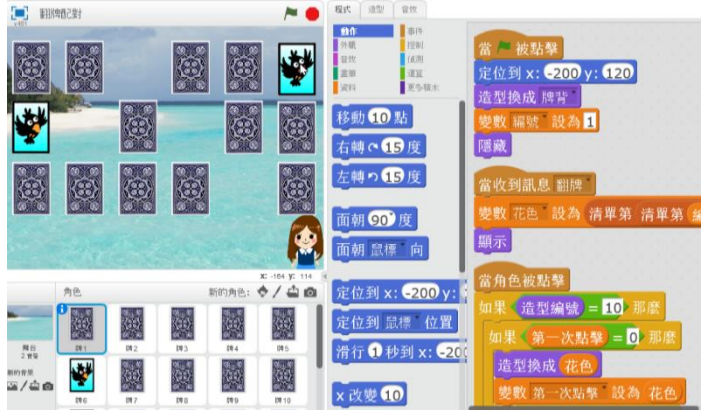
翻排牌遊戲設計
v461

程式 造型 音效

動作 事件
外觀 控制
音效 偵測
畫筆 運算
資料 更多積木

移動 10 點
右轉 15 度
左轉 15 度
面朝 90 度
面朝 鼠標 向
定位到 x: -200 y:
定位到 鼠標 位置
滑行 1 秒到 x: -20
x 改變 10

x: -164 y: 114

角色 新的角色:
舞台
2 背景
新的背景
牌1 牌2 牌3 牌4 牌5
牌6 牌7 牌8 牌9 牌10

當 被點擊
定位到 x: -200 y: 120
造型換成 牌背
變數 編號 設為 1
隱藏

當收到訊息 翻牌
變數 花色 設為 清單第 清單第
顯示

當角色被點擊
如果 造型編號 = 10 那麼
如果 第一次點擊 = 0 那麼
造型換成 花色
變數 第一次點擊 設為 花色